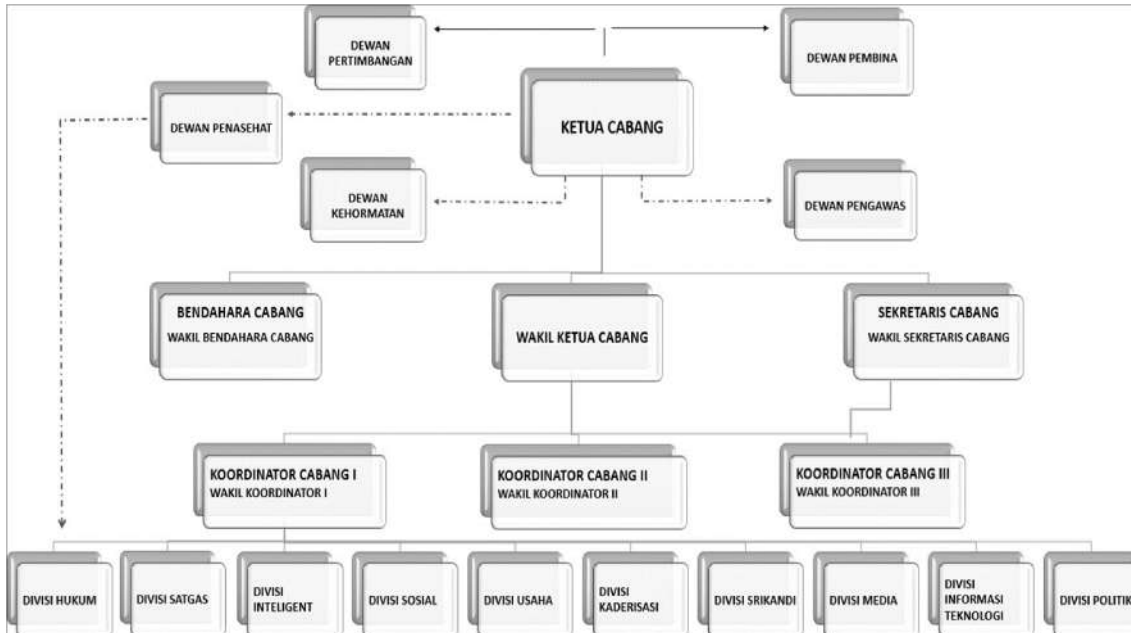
DEWAN PERTIMBANGAN

DEWAN PEMBINA

DEWAN PENASEHAT

KETUA CABANG

DEWAN KEHORMATAN

DEWAN PENGAWAS

BENDAHARA CABANG
WAKIL BENDAHARA CABANG

WAKIL KETUA CABANG

SEKRETARIS CABANG
WAKIL SEKRETARIS CABANG

KOORDINATOR CABANG I
WAKIL KOORDINATOR I

KOORDINATOR CABANG II
WAKIL KOORDINATOR II

KOORDINATOR CABANG III
WAKIL KOORDINATOR III

DIVISI HUKUM

DIVISI SATGAS

DIVISI INTELIGENT

DIVISI SOSIAL

DIVISI USAHA

DIVISI KADERISASI

DIVISI SRIKANDI

DIVISI MEDIA

DIVISI INFORMASI TEKNOLOGI

DIVISI POLITIK